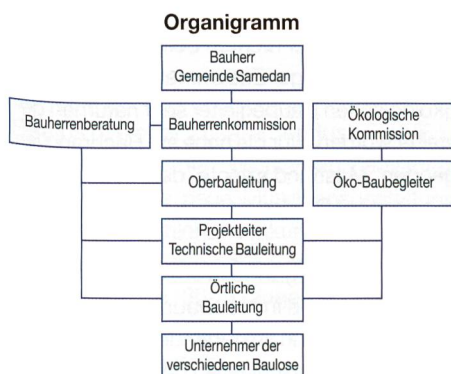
Organigramm

Bauherr
Gemeinde Samedan

Bauherrenberatung

Bauherrenkommission

Ökologische
Kommission

Oberbauleitung

Öko-Baubegleiter

Projektleiter
Technische Bauleitung

Örtliche
Bauleitung

Unternehmer der
verschiedenen Baulose